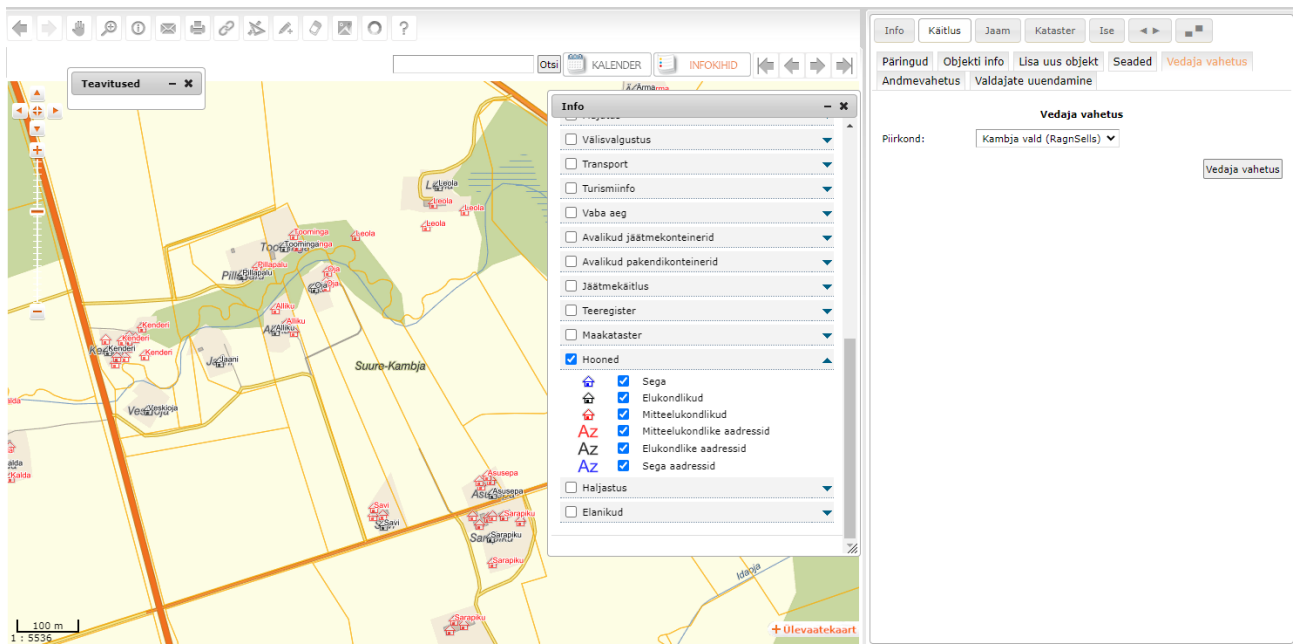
Otsi KALENDER INFOKIHID

Teavitused

Info

Välisvalgustus
Transport
Turismiinfo
Vaba aeg
Avalikud jäätmekonteinerid
Avalikud pakendikonteinerid
Jäätmekäitlus
Teeregister
Maakataster
Hooned
Az Sega
Elukondlikud
Mitteelukondlikud
Az Mitteelukondlike aadressid
Az Elukondlike aadressid
Az Sega aadressid
Haljastus
Elanikud

Leola
Leola
Leola
Leola
Toominga
Toominga
Pillapalu
Pillapalu
Allikul
Allikul
Kenderi
Kenderi
Kenderi
Jaani
Suure-Kambja
Veskioja
Asusepa
Asusepa
Sarapiku
Sarapiku
Savi
Savi
Kalda
Kalda
Sarapiku
Idapja

100 m
1 : 5536
+ Ülevaatekaart

Info Käitlus Jaam Kataster Ise
Päringud Objekti info Lisa uus objekt Seaded Vedaja vahetus
Andmevahetus Valdajate uuendamine

Vedaja vahetus
Piirkond: Kambja vald (RagnSells)
Vedaja vahetus